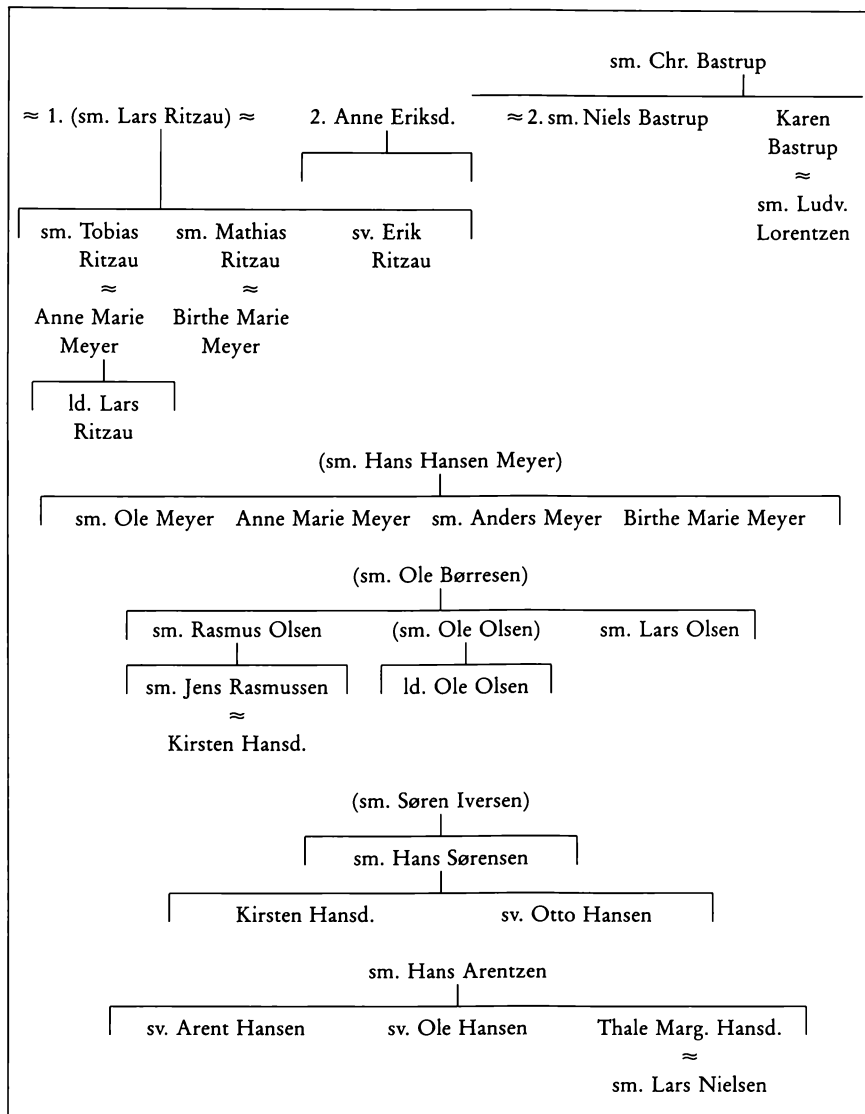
sm. Chr. Bastrup

≈ 1. (sm. Lars Ritzau) ≈ 2. Anne Eriksd. ≈ 2. sm. Niels Bastrup Karen Bastrup ≈ sm. Ludv. Lorentzen

sm. Tobias Ritzau ≈ Anne Marie Meyer sm. Mathias Ritzau ≈ Birthe Marie Meyer sv. Erik Ritzau

ld. Lars Ritzau

(sm. Hans Hansen Meyer)

sm. Ole Meyer Anne Marie Meyer sm. Anders Meyer Birthe Marie Meyer

(sm. Ole Børresen)

sm. Rasmus Olsen (sm. Ole Olsen) sm. Lars Olsen

sm. Jens Rasmussen ≈ Kirsten Hansd. ld. Ole Olsen

(sm. Søren Iversen)

sm. Hans Sørensen

Kirsten Hansd. sv. Otto Hansen

sm. Hans Arentzen

sv. Arent Hansen sv. Ole Hansen Thale Marg. Hansd. ≈ sm. Lars Nielsen